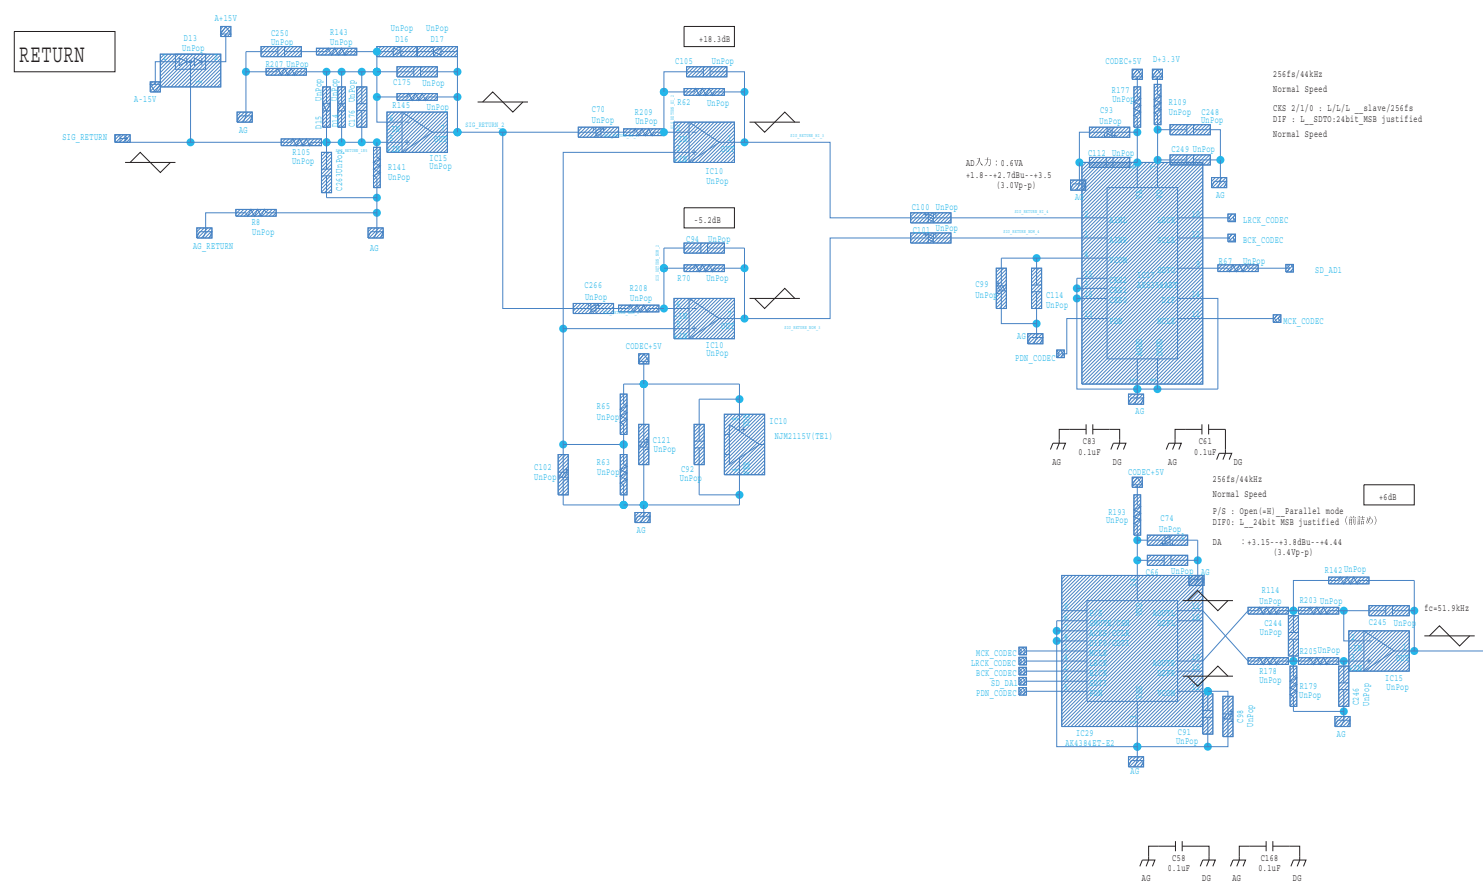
RETURN

A+15V
D13
UnPop
A-15V
C250
UnPop
R143
UnPop
UnPop
D16
UnPop
D17
R207 UnPop
AG
UnPop
C175
UnPop
R145
UnPop
SIG_RETURN
R105
UnPop
R141
UnPop
IC16
UnPop
SIG_RETURN_2
R8
UnPop
AG_RETURN
AG

+18.3dB
C105
UnPop
R62
UnPop
C70
UnPop
R209
UnPop
IC10
UnPop

-5.2dB
C94
UnPop
R70
UnPop
C266
UnPop
R208
UnPop
IC10
UnPop

CODEC+5V
R65
UnPop
C121
UnPop
IC10
NJM2115V(TE1)
C102
UnPop
R63
UnPop
C92
UnPop
AG

C100 UnPop
C101 UnPop

CODEC+5V
D+3.3V
R177
UnPop
C93
UnPop
R109
UnPop
C248
UnPop
C112 UnPop
C249 UnPop
AG
AG
AD入力：0.6VA
+1.8--+2.7dBu--+3.5
(3.0Vp-p)
LRCK_CODEC
BCK_CODEC
R67 UnPop
SD_AD1
MCK_CODEC
C99
UnPop
C114
UnPop
AG
PDN_CODEC
AG

256fs/44kHz
Normal Speed
CKS 2/1/0 : L/L/L __slave/256fs
DIF : L__SDTO:24bit_MSB justified
Normal Speed

C83
0.1uF
AG
DG
C61
0.1uF
AG
DG

CODEC+5V
256fs/44kHz
Normal Speed
P/S : Open(=H)__Parallel mode
DIF0: L__24bit MSB justified (前詰め)
DA : +3.15--+3.8dBu--+4.44
(3.4Vp-p)
+6dB
R193
UnPop
C74
UnPop
C66 UnPop
AG
R142 UnPop
R114
UnPop
R203 UnPop
C245
UnPop
fc=51.9kHz
C244
UnPop
R205UnPop
R178
UnPop
R179
UnPop
C246
UnPop
IC15
UnPop
AG
MCK_CODEC
LBCK_CODEC
BCK_CODEC
SD_DA1
PDN_CODEC
IC29
AK4384ET-E2
C91
UnPop
C98
UnPop
AG

C58
0.1uF
AG
DG
C168
0.1uF
AG
DG